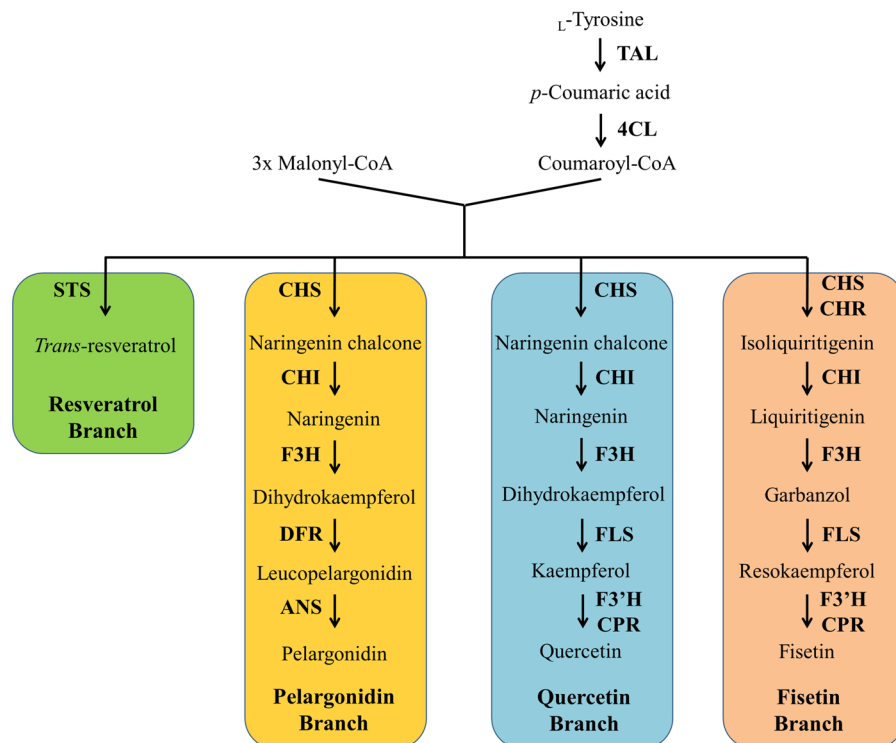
$_{L}$-Tyrosine
TAL
$p$-Coumaric acid
4CL
3x Malonyl-CoA
Coumaroyl-CoA

STS
*Trans*-resveratrol
Resveratrol Branch

CHS
Naringenin chalcone
CHI
Naringenin
F3H
Dihydrokaempferol
DFR
Leucopelargonidin
ANS
Pelargonidin
Pelargonidin Branch

CHS
Naringenin chalcone
CHI
Naringenin
F3H
Dihydrokaempferol
FLS
Kaempferol
F3'H
CPR
Quercetin
Quercetin Branch

CHS
CHR
Isoliquiritigenin
CHI
Liquiritigenin
F3H
Garbanzol
FLS
Resokaempferol
F3'H
CPR
Fisetin
Fisetin Branch